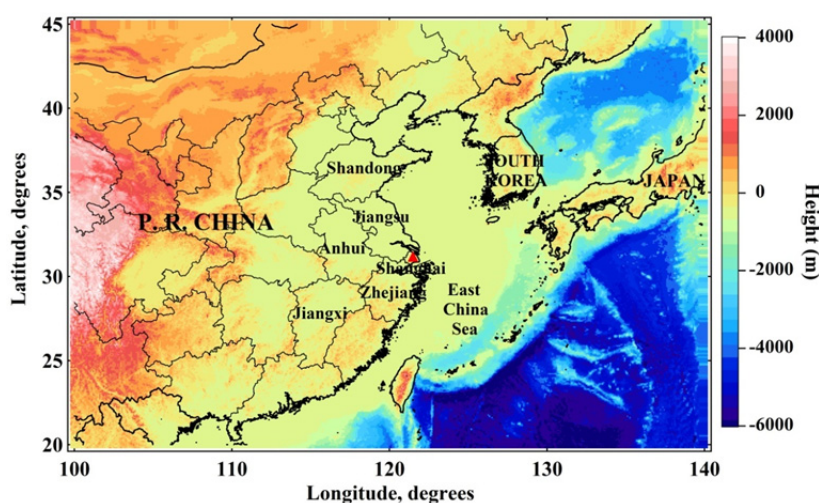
45
40
35
30
25
20
Latitude, degrees
100
110
120
130
140
Longitude, degrees
P. R. CHINA
Shandong
Jiangsu
Anhui
Shanghai
Zhejiang
Jiangxi
East China Sea
SOUTH KOREA
JAPAN
4000
2000
0
-2000
-4000
-6000
Height (m)